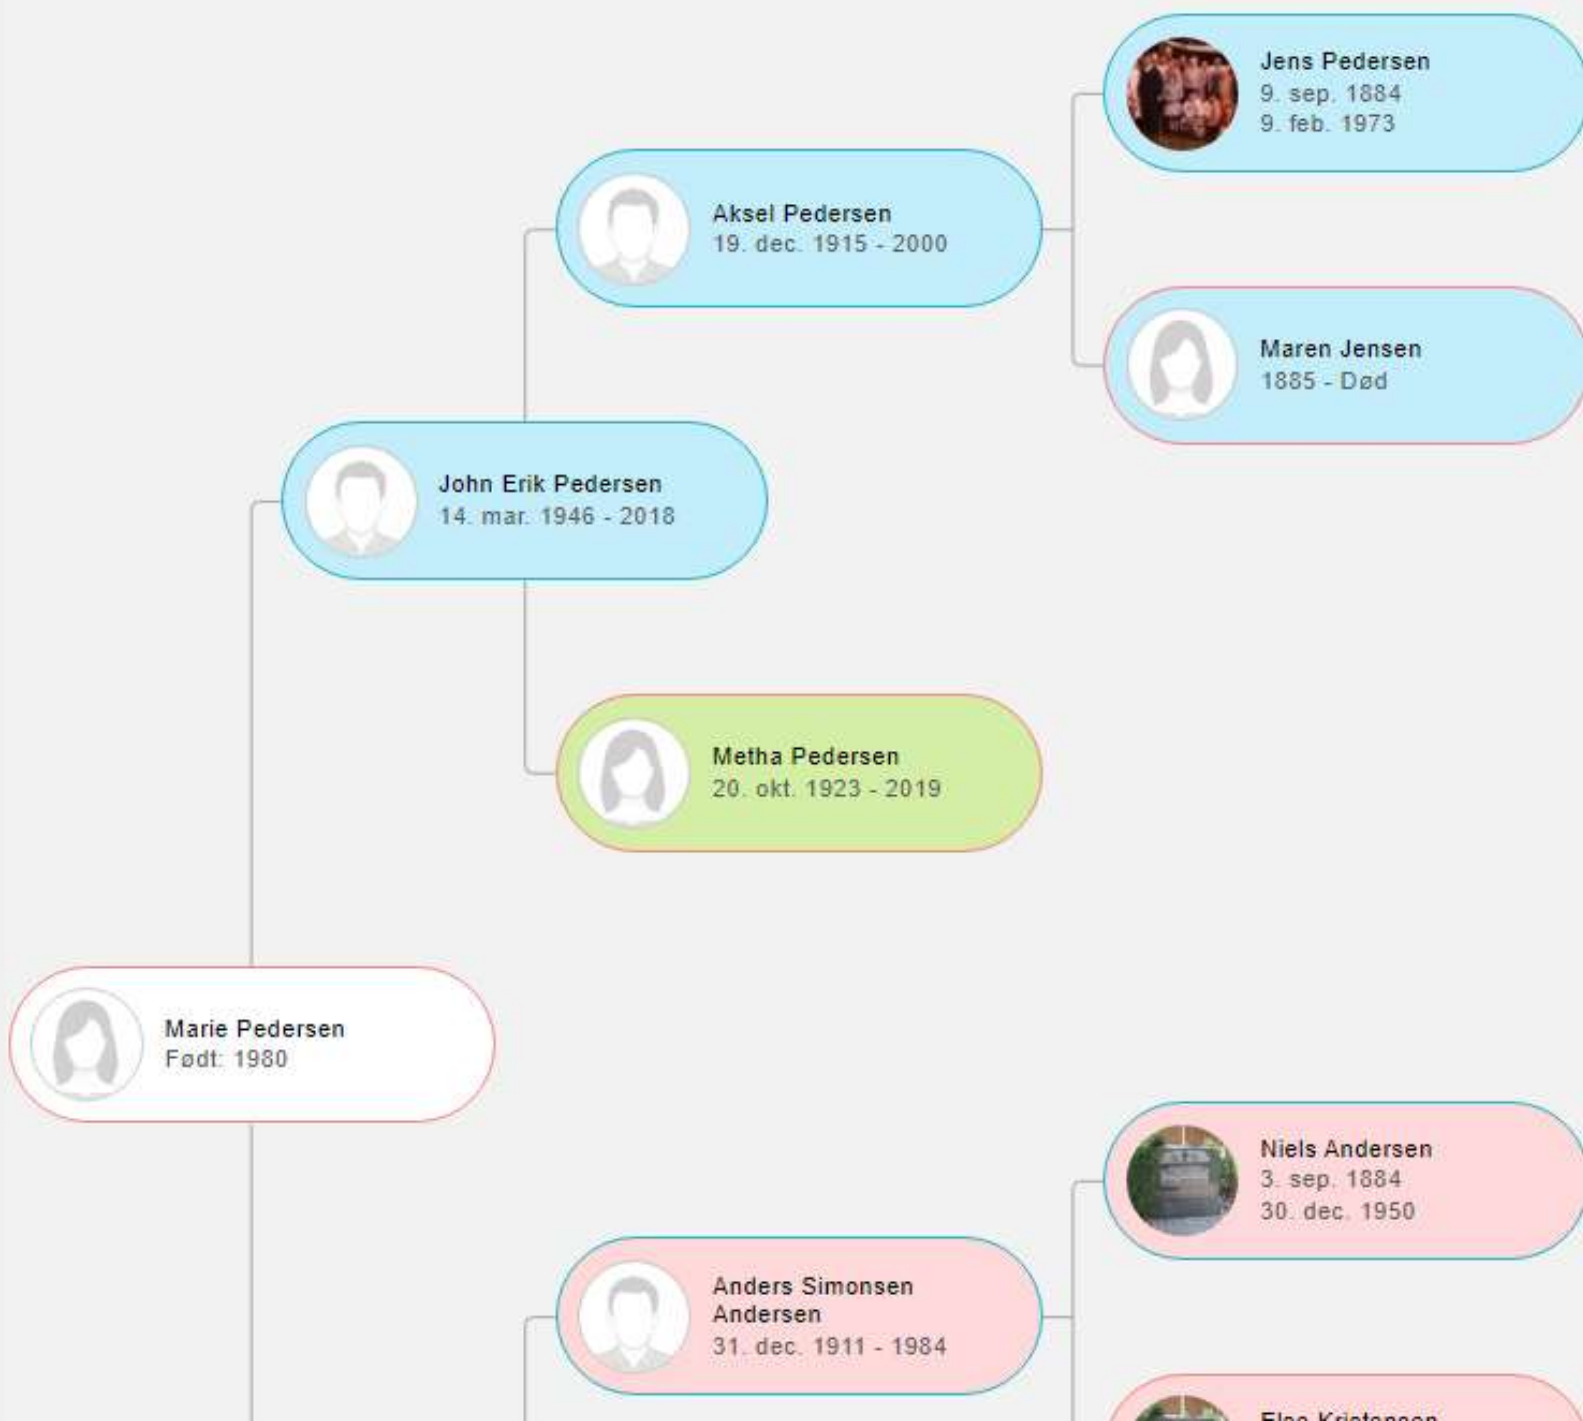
Jens Pedersen
9. sep. 1884
9. feb. 1973

Aksel Pedersen
19. dec. 1915 - 2000

Maren Jensen
1885 - Død

John Erik Pedersen
14. mar. 1946 - 2018

Metha Pedersen
20. okt. 1923 - 2019

Marie Pedersen
Født: 1980

Niels Andersen
3. sep. 1884
30. dec. 1950

Anders Simonsen Andersen
31. dec. 1911 - 1984

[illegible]